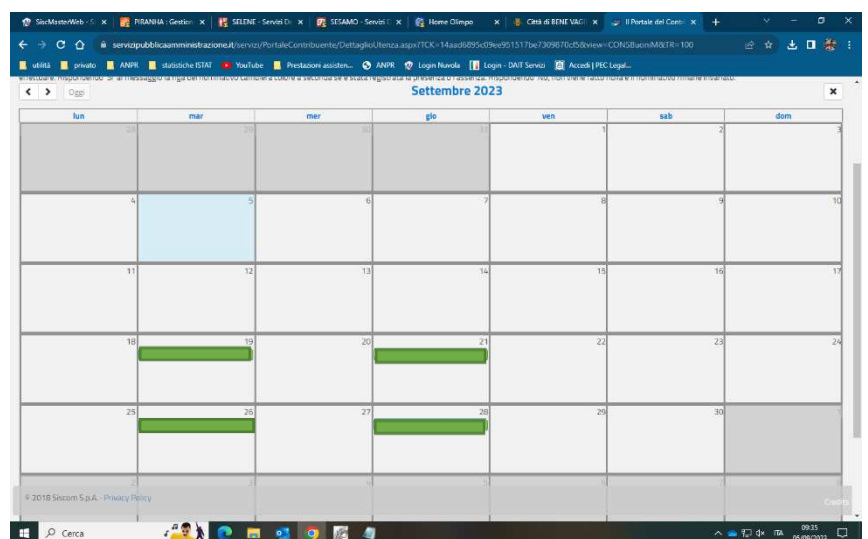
SiscMasterWeb - S × | PIRANHA : Gestion × | SELENE - Servizi D × | SESAMO - Servizi × | Home Olimpo × | Città di BENE VAGI × | Il Portale del Cont × | +

servizipubblicaamministrazione.it/servizi/PortaleContribuente/DettaglioUtenza.aspx?TCK=14aad6895c09ee951517be7309870cf5&view=CONSBuoniM&TR=100

utilità | privato | ANPR | statistiche ISTAT | YouTube | Prestazioni assisten... | ANPR | Login Nuvola | Login - DAIT Servizi | Accedi | PEC Legal...

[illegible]

< > Oggi

Settembre 2023

×

| lun | mar | mer | gio | ven | sab | dom |
|---|---|---|---|---|---|---|
| 28 | 29 | 30 | 31 | 1 | 2 | 3 |
| 4 | 5 | 6 | 7 | 8 | 9 | 10 |
| 11 | 12 | 13 | 14 | 15 | 16 | 17 |
| 18 | 19 | 20 | 21 | 22 | 23 | 24 |
| 25 | 26 | 27 | 28 | 29 | 30 | 1 |
| 2 | 3 | 4 | 5 | 6 | 7 | 8 |

© 2018 Siscom S.p.A. - Privacy Policy

Credits

Cerca

ITA 09:35 05/09/2023